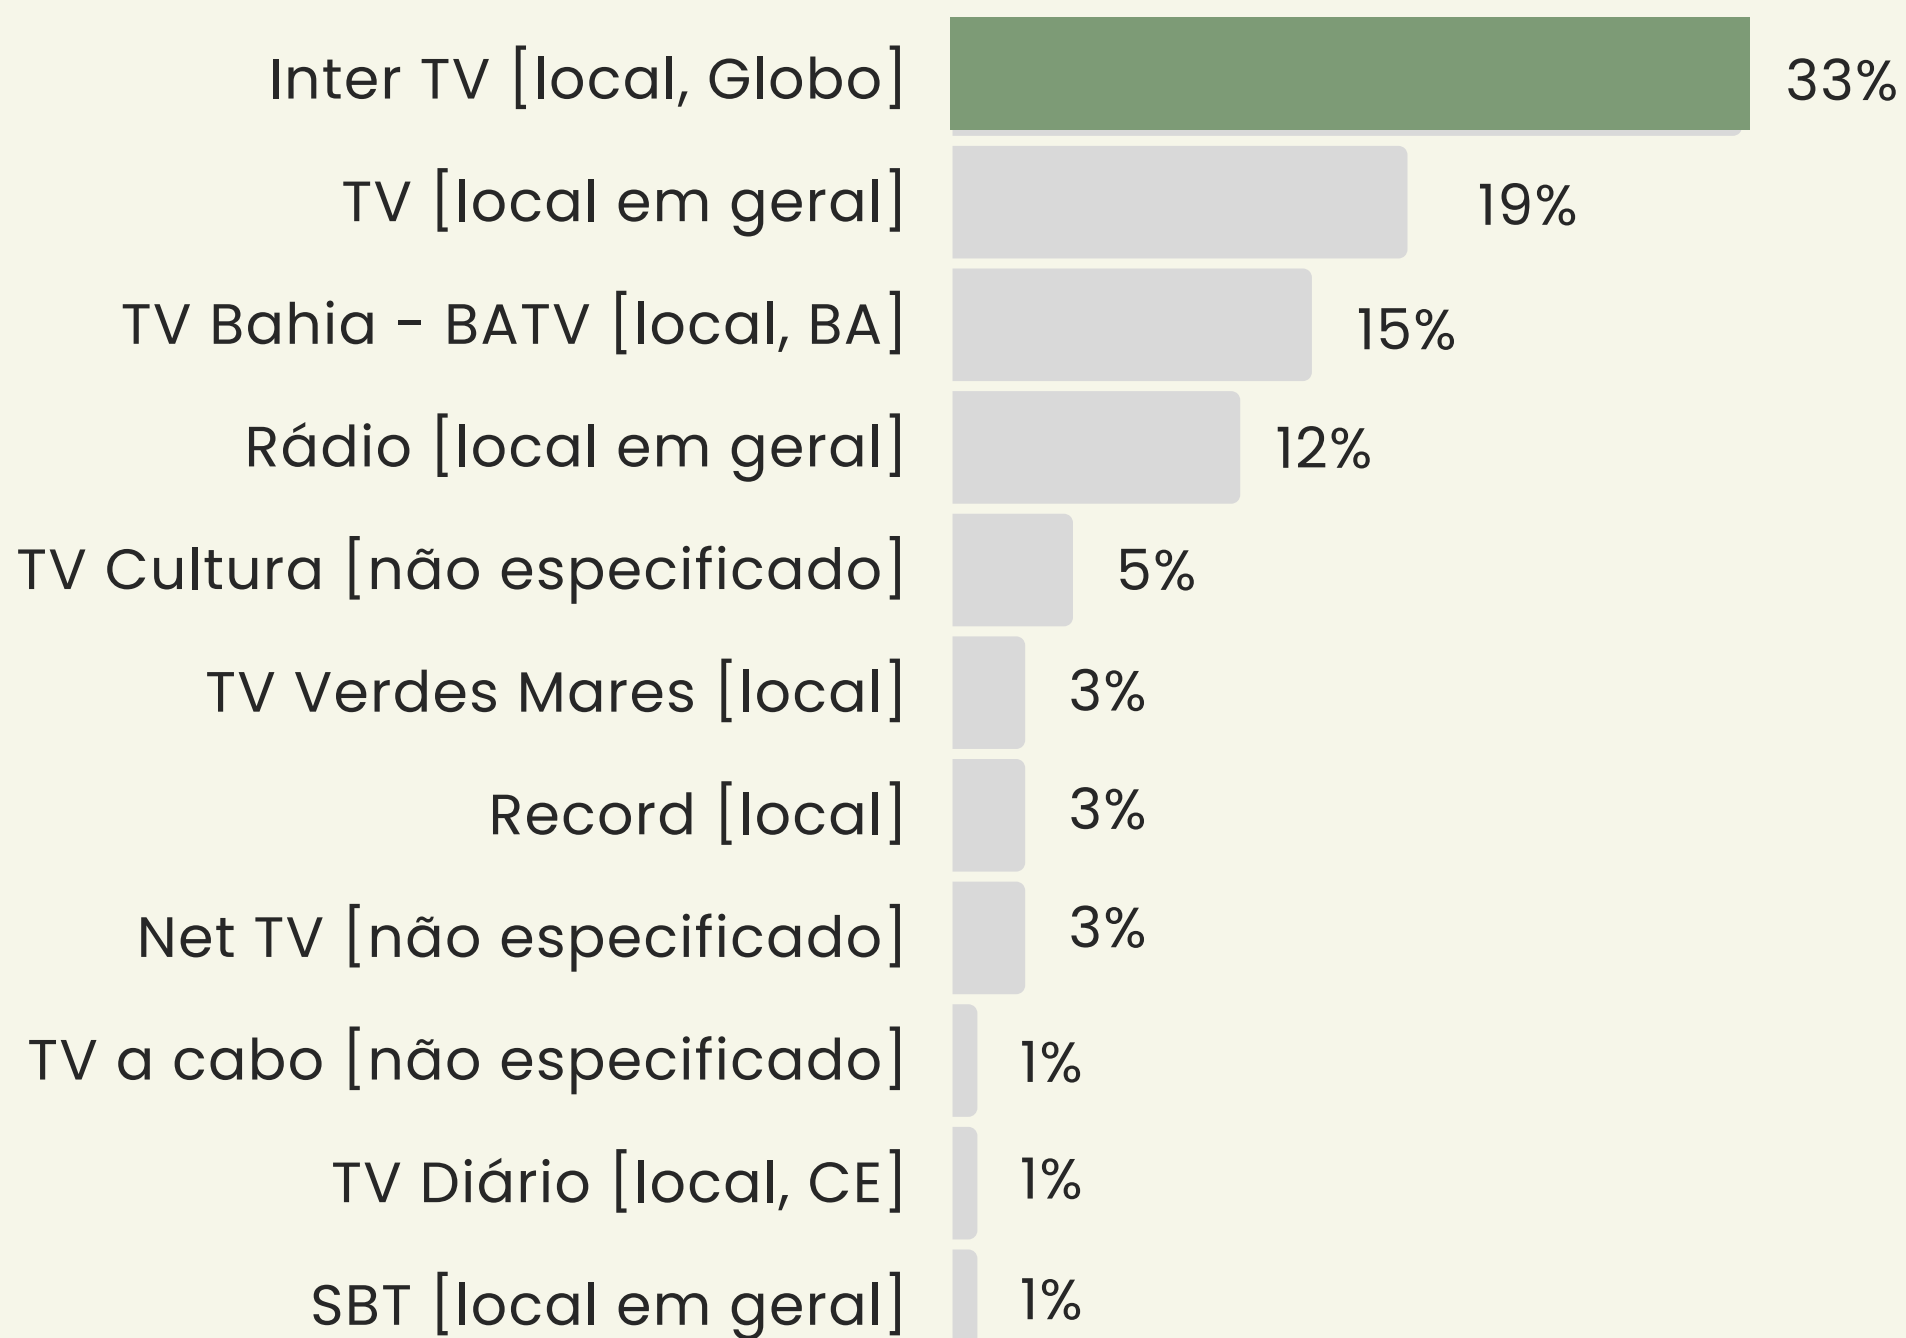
| | |
|---|---|
| Inter TV [local, Globo] | 33% |
| TV [local em geral] | 19% |
| TV Bahia - BATV [local, BA] | 15% |
| Rádio [local em geral] | 12% |
| TV Cultura [não especificado] | 5% |
| TV Verdes Mares [local] | 3% |
| Record [local] | 3% |
| Net TV [não especificado] | 3% |
| TV a cabo [não especificado] | 1% |
| TV Diário [local, CE] | 1% |
| SBT [local em geral] | 1% |